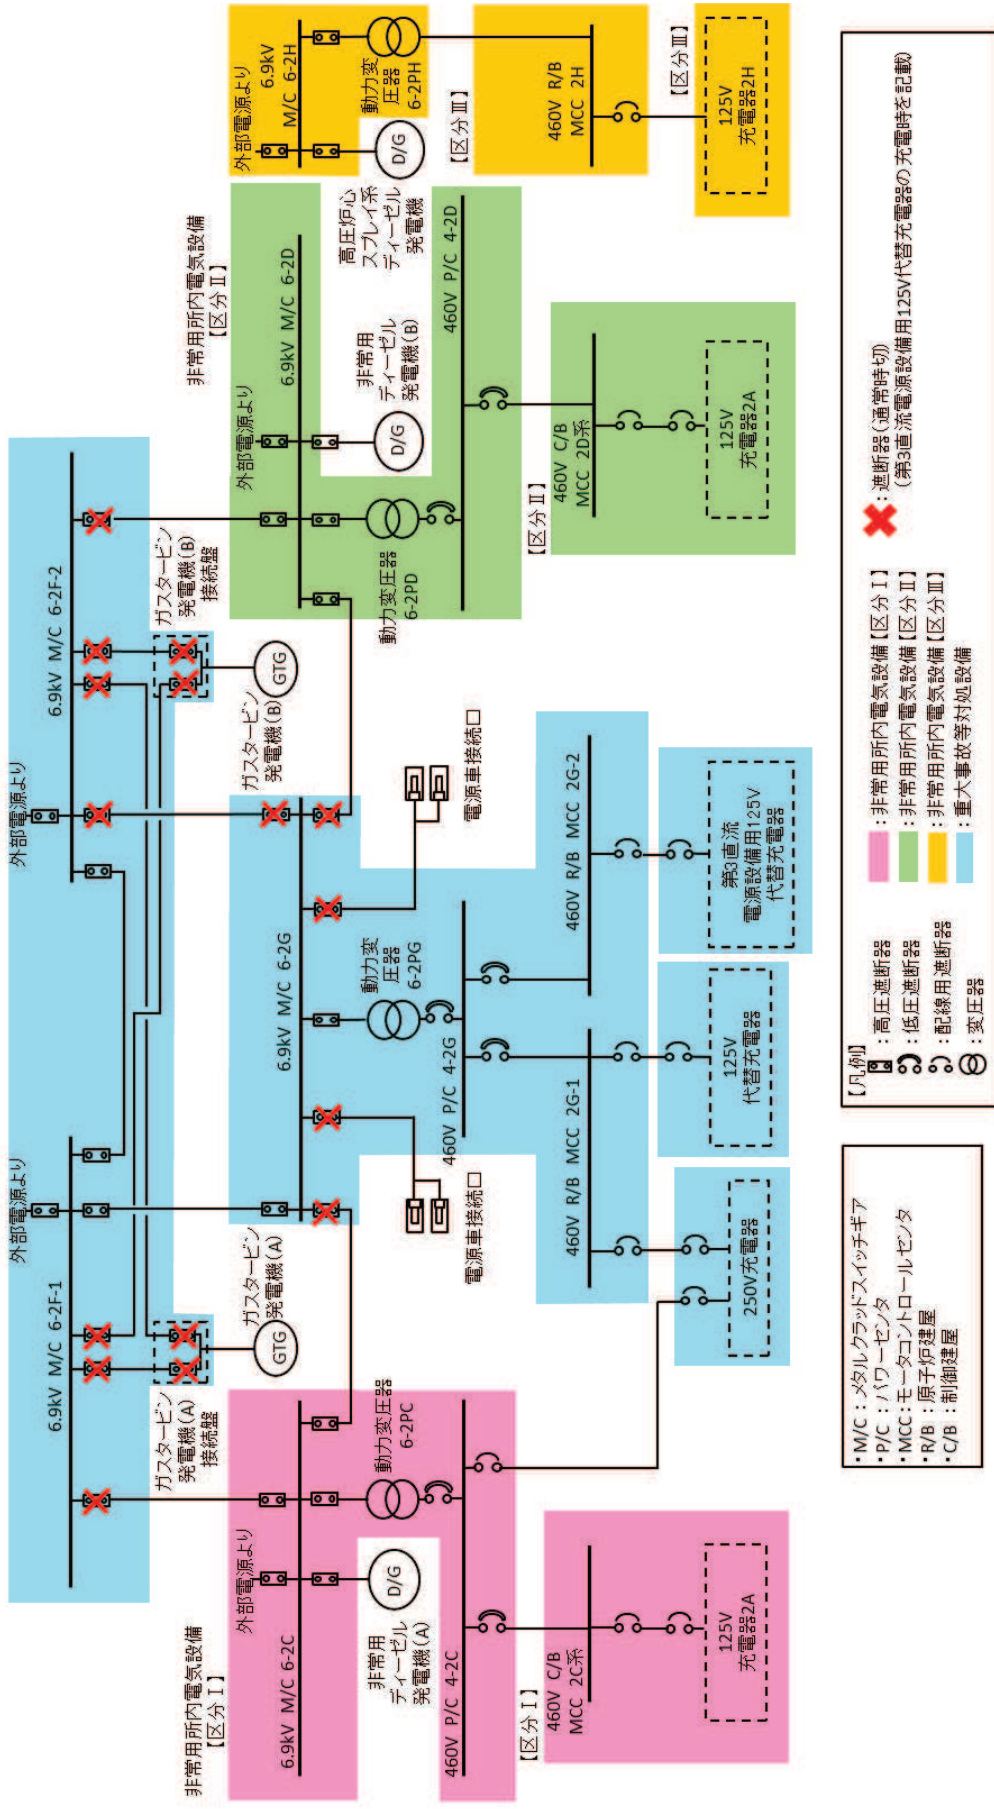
外部電源より
6.9kV
M/C 6-2H
動力変圧器
6-2PH
D/G
【区分Ⅲ】
460V R/B
MCC 2H
【区分Ⅲ】
125V
充電器2H

非常用所内電気設備
【区分Ⅱ】
外部電源より
6.9kV M/C 6-2D
非常用
ディーゼル
発電機(B)
高圧炉心
スプレイ系
ディーゼル
発電機
D/G
D/G
460V P/C 4-2D
動力変圧器
6-2PD
【区分Ⅱ】
460V C/B
MCC 2D系
125V
充電器2A

6.9kV M/C 6-2F-2
外部電源より
ガスタービン
発電機(B)
接続盤
GTG
ガスタービン
発電機(B)
電源車接続口
6.9kV M/C 6-2G
動力変
圧器
6-2PG
460V P/C 4-2G
460V R/B MCC 2G-2
第3直流
電源設備用125V
代替充電器
460V R/B MCC 2G-1
125V
代替充電器
250V充電器
電源車接続口

外部電源より
6.9kV M/C 6-2F-1
ガスタービン
発電機(A)
GTG
ガスタービン
発電機(A)
接続盤
動力変圧器
6-2PC
非常用所内電気設備
【区分Ⅰ】
外部電源より
6.9kV M/C 6-2C
D/G
非常用
ディーゼル
発電機(A)
460V P/C 4-2C
【区分Ⅰ】
460V C/B
MCC 2C系
125V
充電器2A

【凡例】
:高圧遮断器
:低圧遮断器
:配線用遮断器
:変圧器
:非常用所内電気設備【区分Ⅰ】
:非常用所内電気設備【区分Ⅱ】
:非常用所内電気設備【区分Ⅲ】
:重大事故等対処設備
:遮断器(通常時切)
(第3直流電源設備用125V代替充電器の充電時を記載)

・M/C:メタルクラッドスイッチギア
・P/C:パワーセンタ
・MCC:モータコントロールセンタ
・R/B:原子炉建屋
・C/B:制御建屋